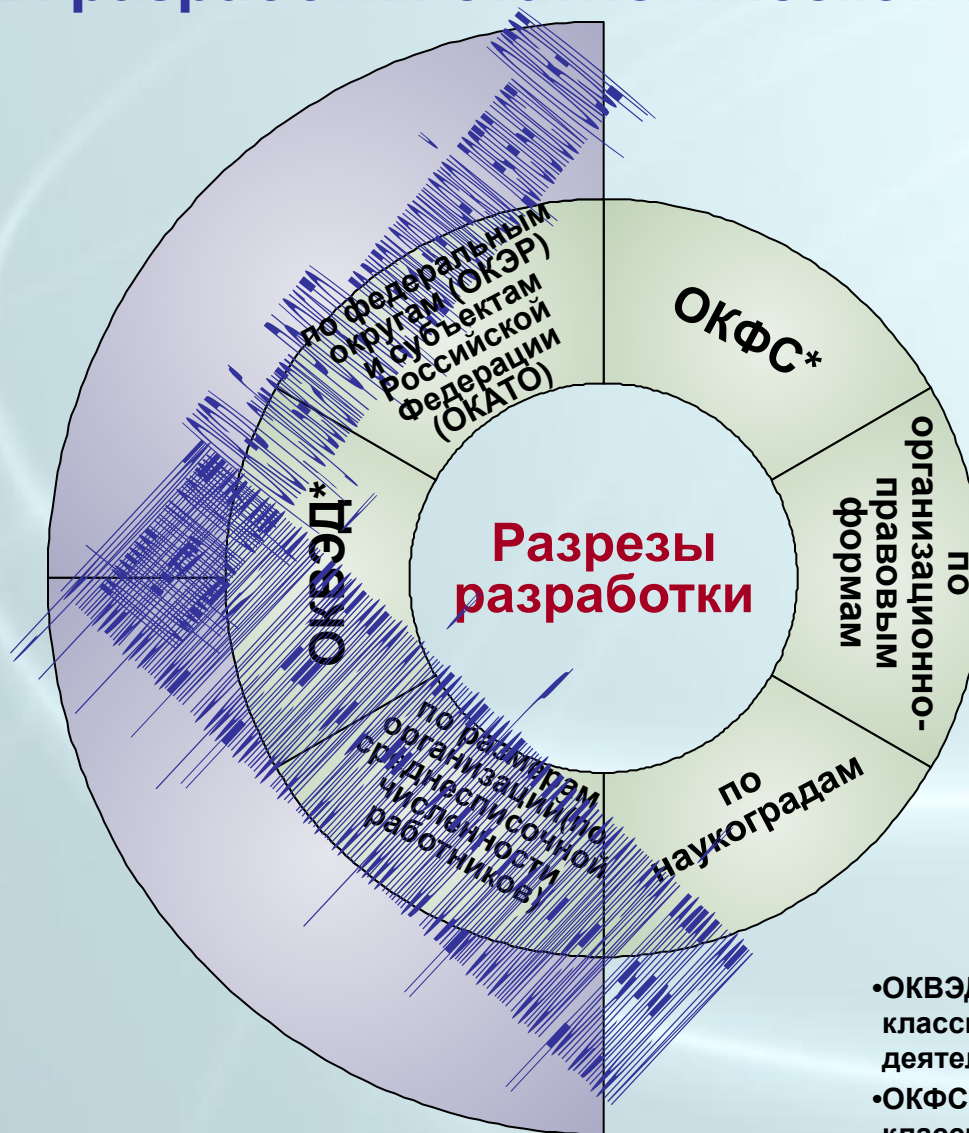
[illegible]

по федеральным округам (ОКЭР) и субъектам Российской Федерации (ОКАТО)

ОКФС*

по организационно-правовым формам

по наукоградам

по размерам организаций(по среднесписочной численности работников)

ОКВЭД*

Разрезы разработки

•ОКВЭД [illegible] класс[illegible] деяте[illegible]
•ОКФС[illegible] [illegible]